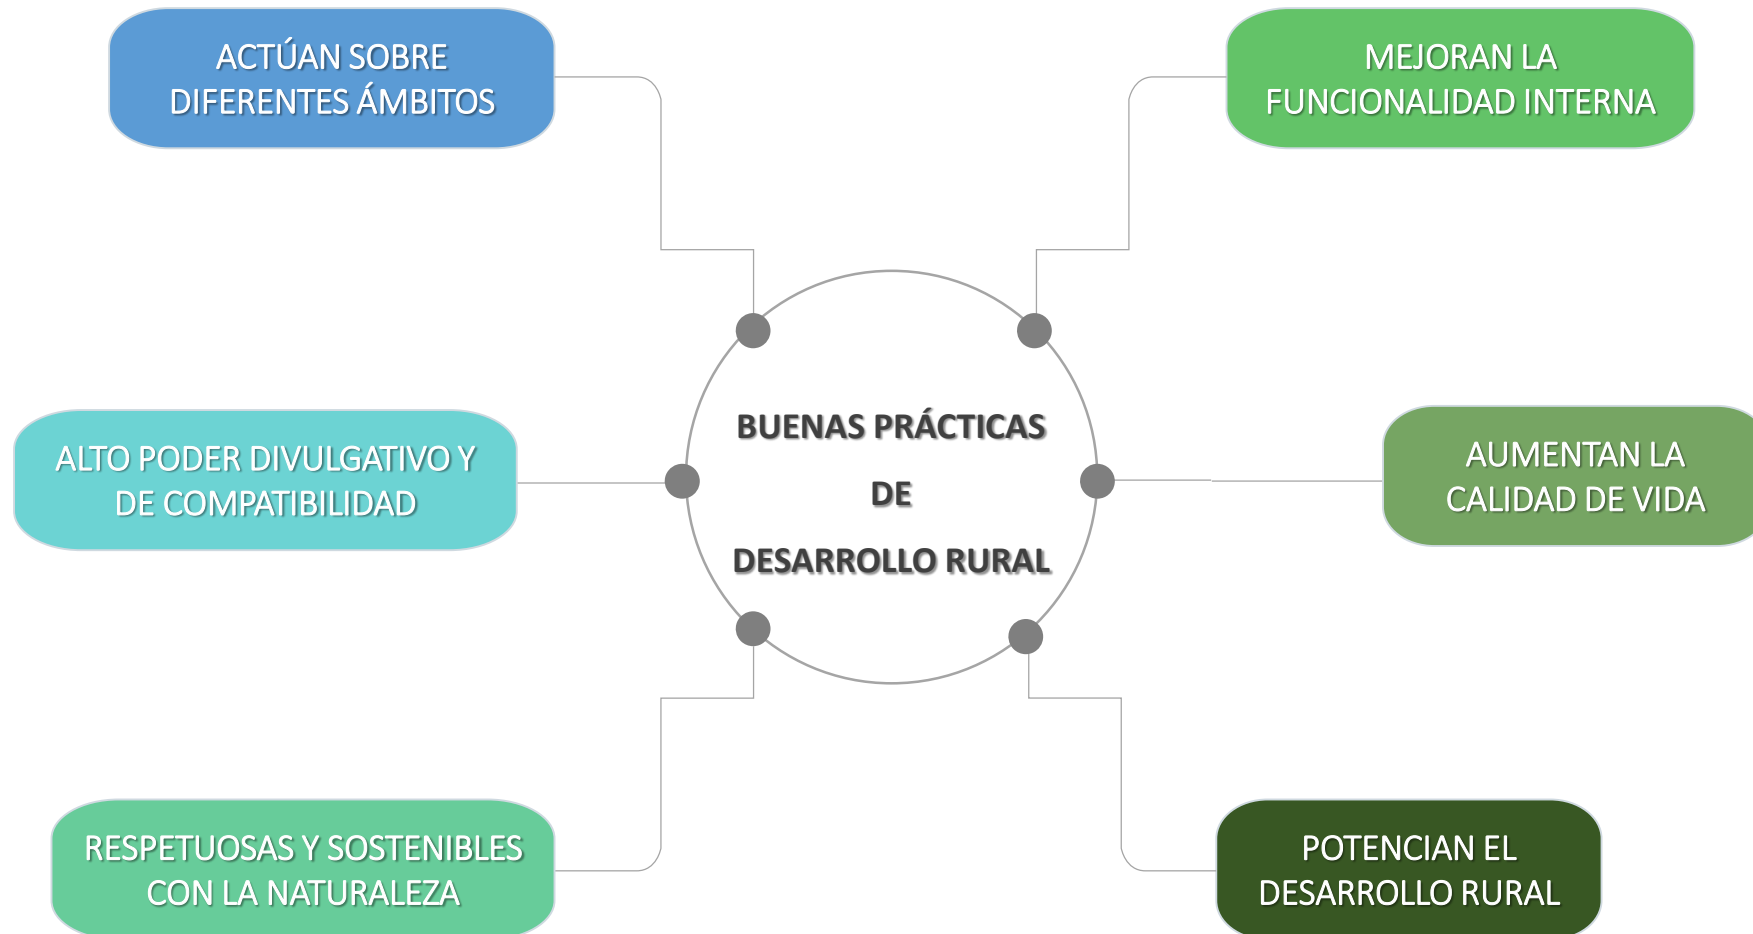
ACTÚAN SOBRE DIFERENTES ÁMBITOS

MEJORAN LA FUNCIONALIDAD INTERNA

BUENAS PRÁCTICAS
DE
DESARROLLO RURAL

ALTO PODER DIVULGATIVO Y DE COMPATIBILIDAD

AUMENTAN LA CALIDAD DE VIDA

RESPETUOSAS Y SOSTENIBLES CON LA NATURALEZA

POTENCIAN EL DESARROLLO RURAL